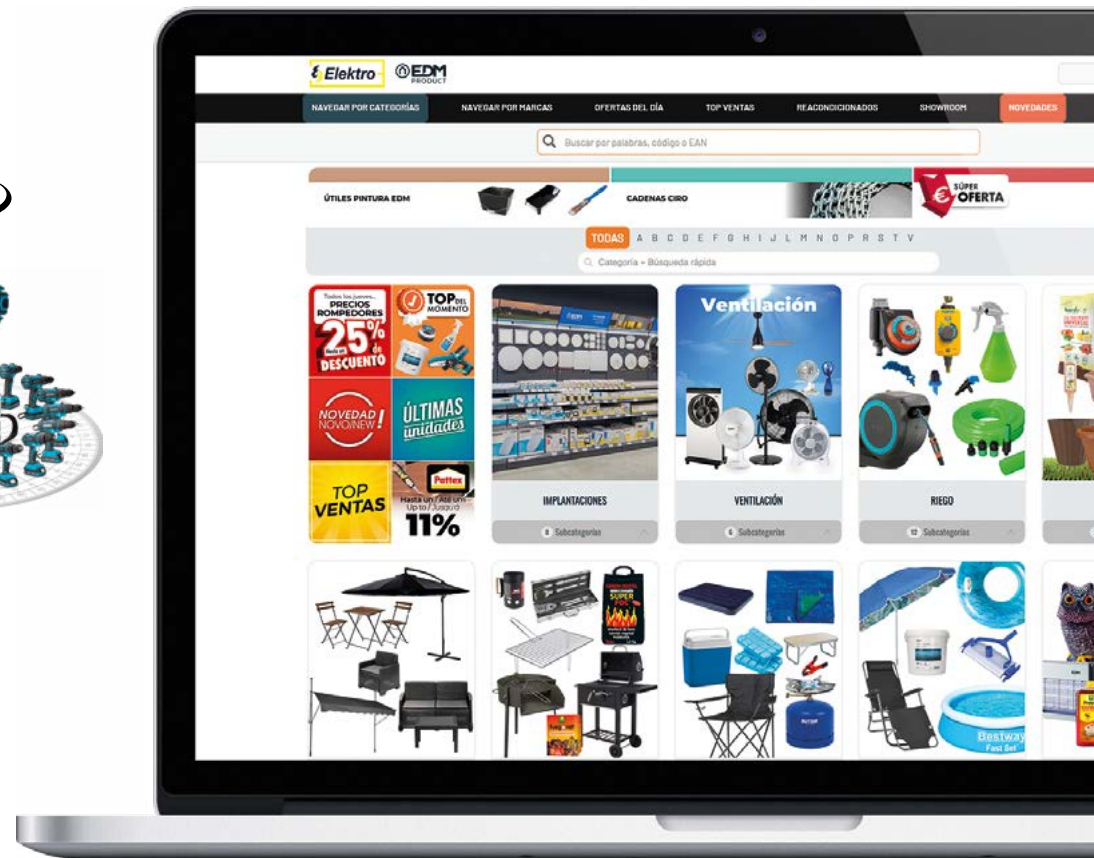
Elektro EDM PRODUCT

NAVEGAR POR CATEGORÍAS NAVEGAR POR MARCAS OFERTAS DEL DÍA TOP VENTAS REACONDICIONADOS SHOWROOM NOVEDADES

Buscar por palabras, código o EAN

ÚTILES PINTURA EDM CADENAS CIRO SÚPER OFERTA

TODAS A B C D E F G H I J L M N O P R S T V

Categoría - Búsqueda rápida

Todos los jueves... PRECIOS ROMPEDORES 25% DESCUENTO

TOP DEL MOMENTO

NOVEDAD NOVO/NEW!

ÚLTIMAS unidades

TOP VENTAS

Pattex Hasta un / Até um Up to / Jusqu'à 11%

IMPLANTACIONES
8 Subcategorías

Ventilación
VENTILACIÓN
6 Subcategorías

RIEGO
12 Subcategorías

SUPER FOK

Bestway Fast Set